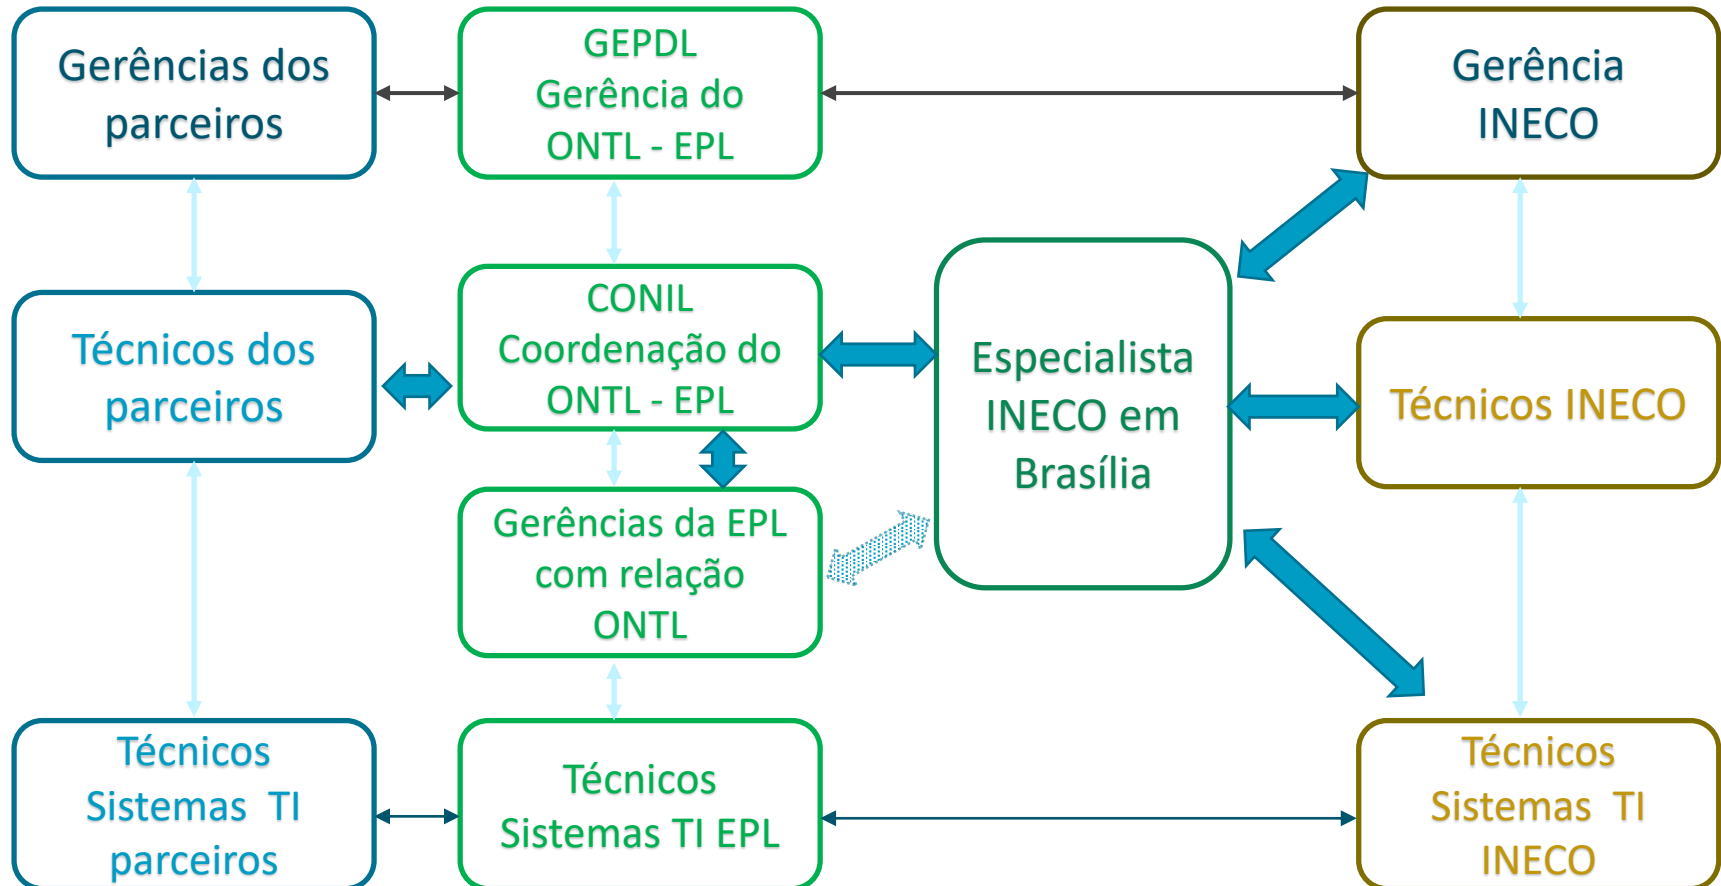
Gerências dos parceiros

GEPDL
Gerência do
ONTL - EPL

Gerência INECO

Técnicos dos parceiros

CONIL
Coordenação do
ONTL - EPL

Especialista INECO em Brasília

Técnicos INECO

Gerências da EPL com relação ONTL

Técnicos Sistemas TI parceiros

Técnicos Sistemas TI EPL

Técnicos Sistemas TI INECO